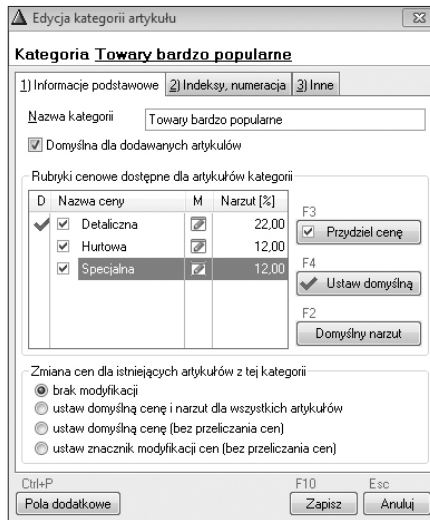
Edycja kategorii artykułu

Kategoria Towary bardzo popularne

1) Informacje podstawowe | 2) Indeksy, numeracja | 3) Inne

Nazwa kategorii Towary bardzo popularne

Domyślna dla dodawanych artykułów

Rubryki cenowe dostępne dla artykułów kategorii

| D | Nazwa ceny | M | Narzut [%] |
|---|---|---|---|
| ✔ | Detaliczna | | 22,00 |
| | Hurtowa | | 12,00 |
| | Specjalna | | 12,00 |

F3
Przydziel cenę

F4
Ustaw domyślną

F2
Domyślny narzut

Zmiana cen dla istniejących artykułów z tej kategorii
brak modyfikacji
ustaw domyślną cenę i narzut dla wszystkich artykułów
ustaw domyślną cenę (bez przeliczania cen)
ustaw znacznik modyfikacji cen (bez przeliczania cen)

Ctrl+P
Pola dodatkowe

F10
Zapisz

Esc
Anuluj